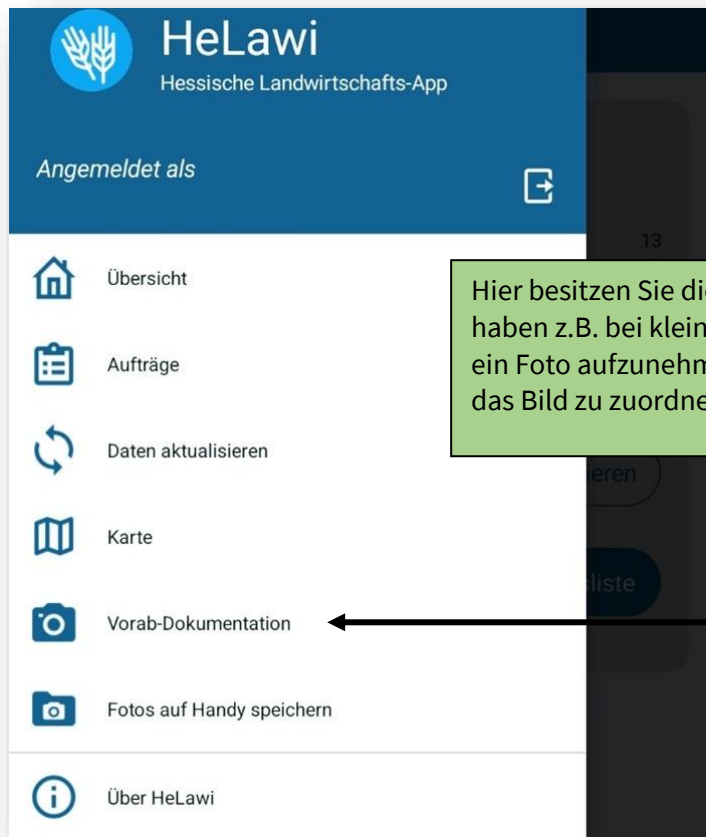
HeLawi
Hessische Landwirtschafts-App

Angemeldet als

Übersicht

Aufträge

Daten aktualisieren

Karte

Vorab-Dokumentation

Fotos auf Handy speichern

Über HeLawi

13

Hier besitzen Sie di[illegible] haben z.B. bei klein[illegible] ein Foto aufzunehm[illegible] das Bild zu zuordne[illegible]

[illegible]eren

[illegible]liste